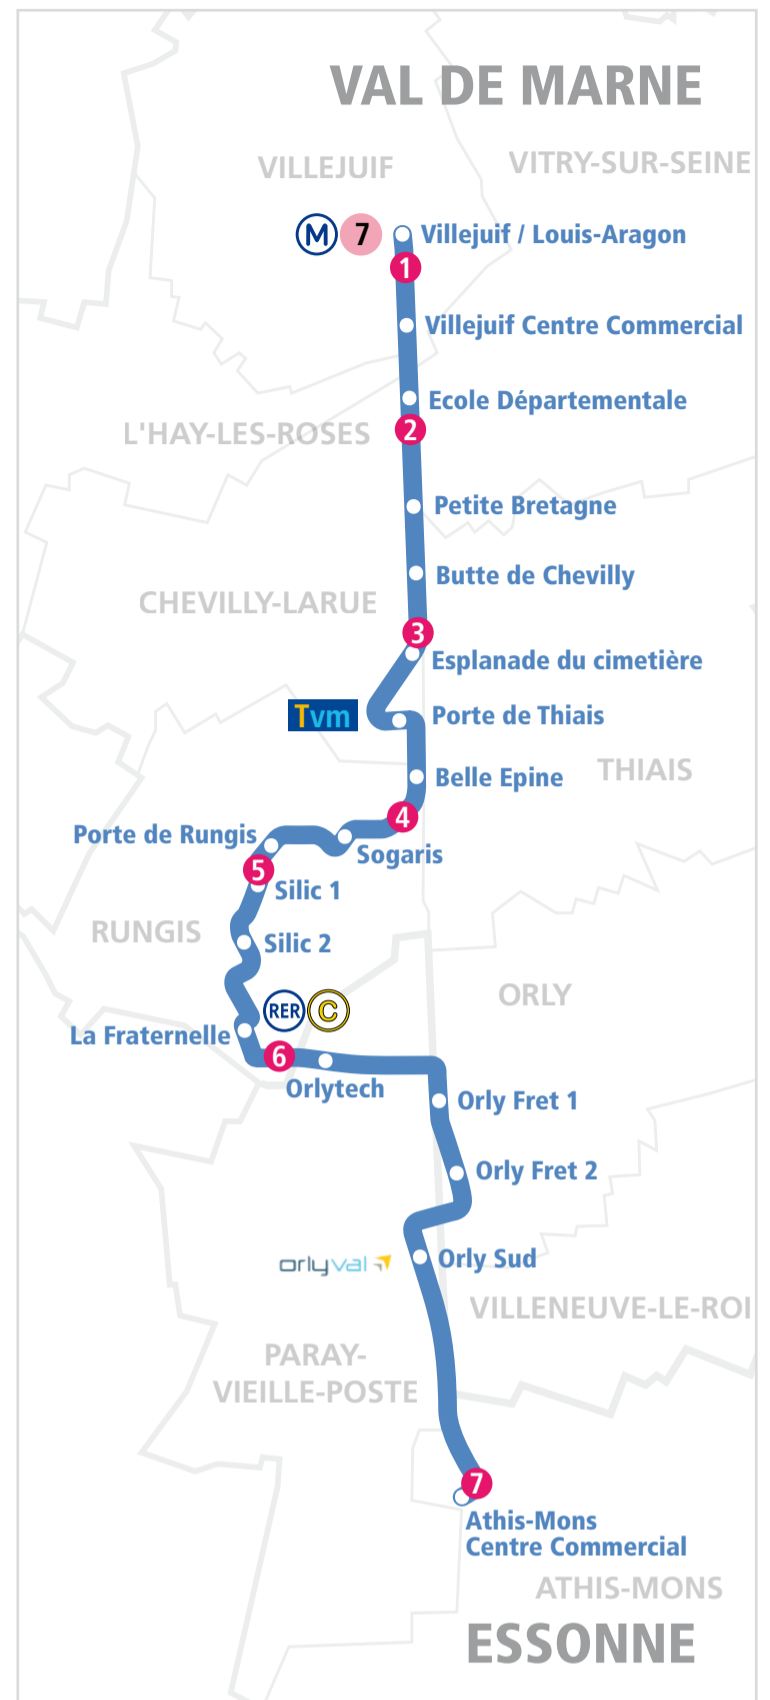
VAL DE MARNE

VILLEJUIF

VITRY-SUR-SEINE

M 7

Villejuif / Louis-Aragon

1

Villejuif Centre Commercial

Ecole Départementale

L'HAY-LES-ROSES

2

Petite Bretagne

Butte de Chevilly

CHEVILLY-LARUE

3

Esplanade du cimetière

Tvm

Porte de Thiais

Belle Epine

THIAIS

4

Porte de Rungis

Sogaris

5

Silic 1

RUNGIS

Silic 2

ORLY

RER C

La Fraternelle

6

Orlytech

Orly Fret 1

Orly Fret 2

orlyval

Orly Sud

VILLENEUVE-LE-ROI

PARAY-VIEILLE-POSTE

7

Athis-Mons Centre Commercial

ATHIS-MONS

ESSONNE